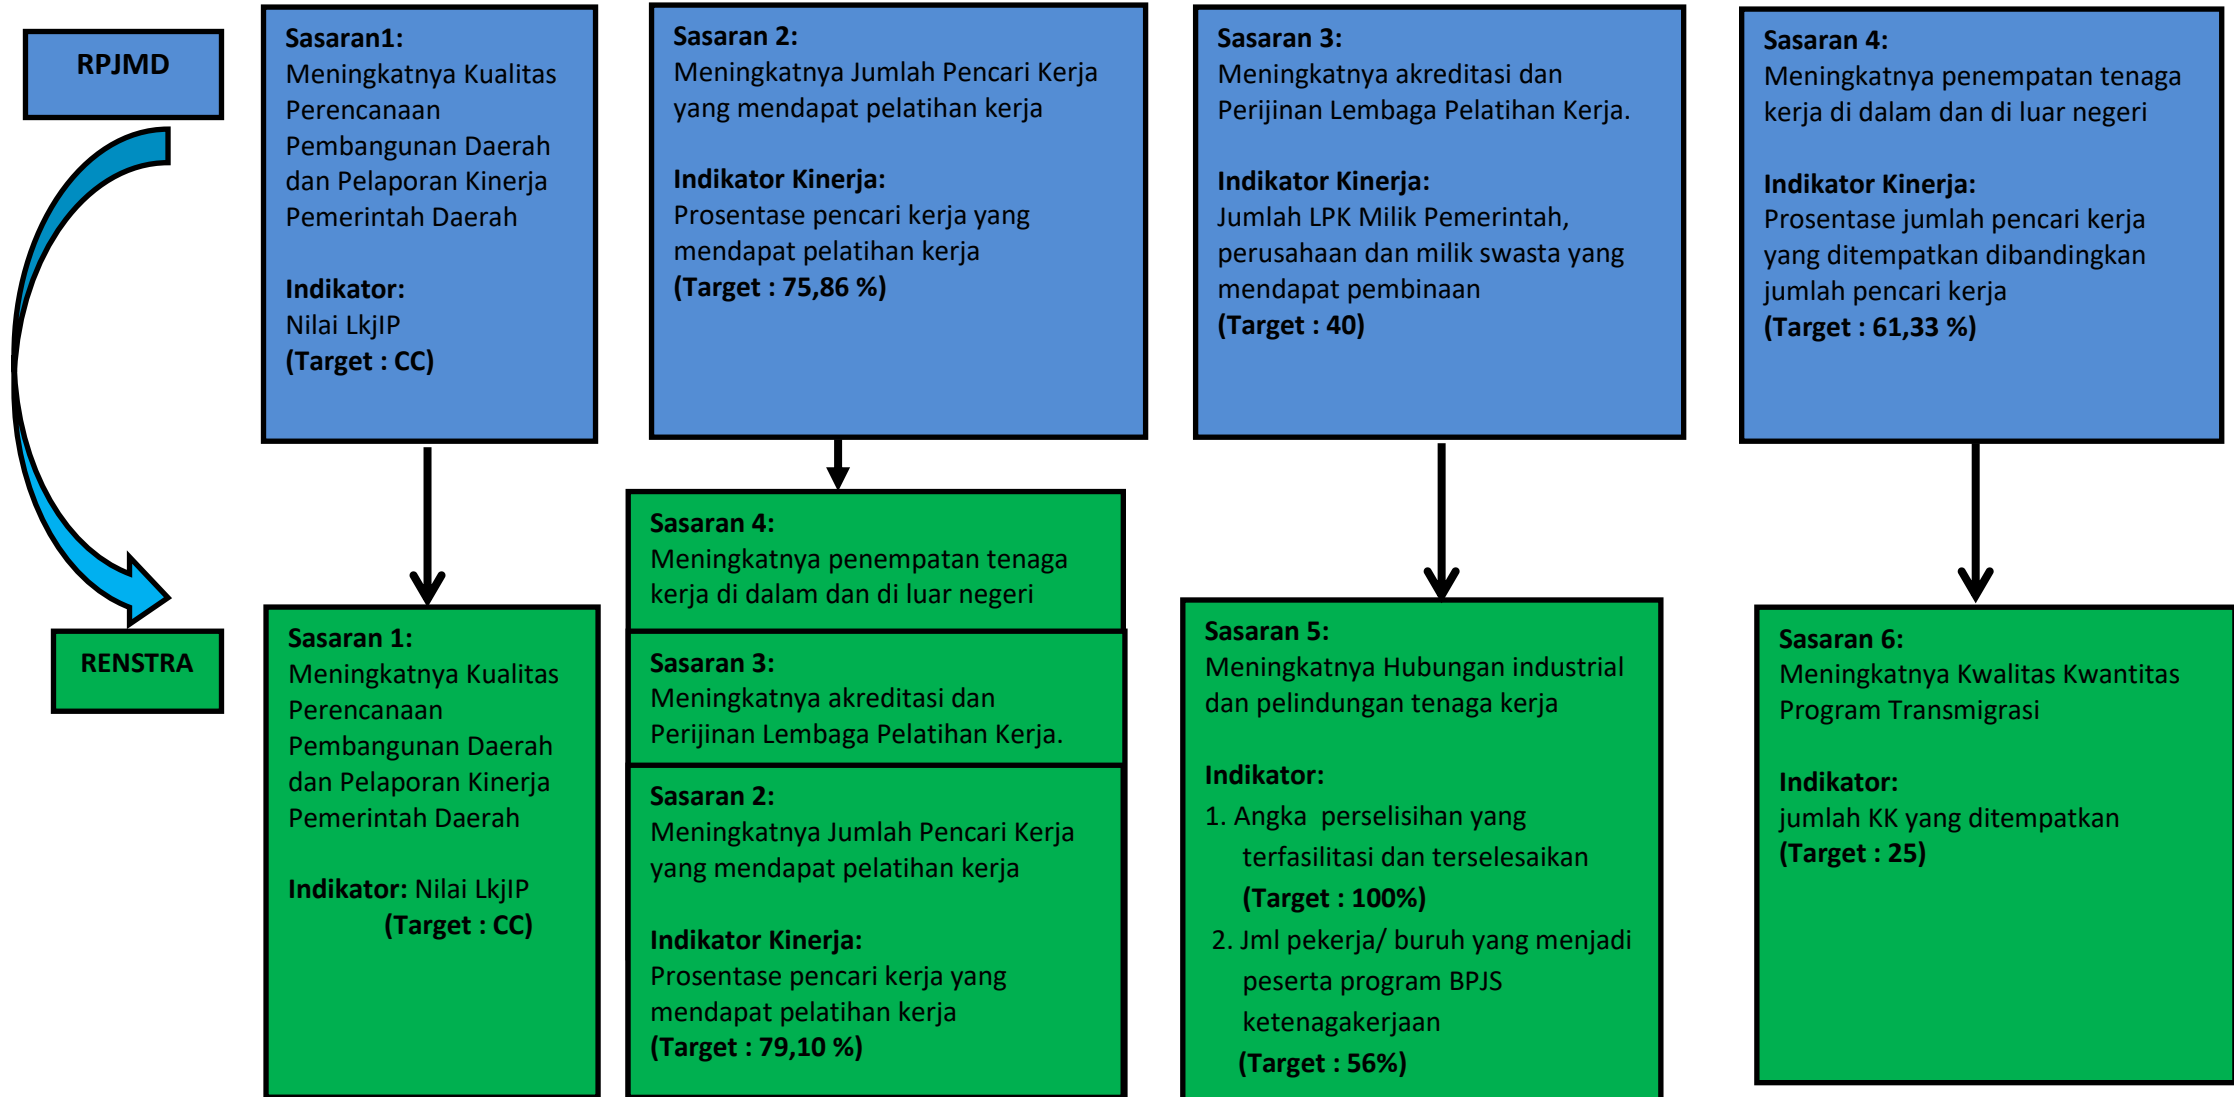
RPJMD

Sasaran1:
Meningkatnya Kualitas Perencanaan Pembangunan Daerah dan Pelaporan Kinerja Pemerintah Daerah

Indikator:
Nilai LkjIP
(Target : CC)

Sasaran 2:
Meningkatnya Jumlah Pencari Kerja yang mendapat pelatihan kerja

Indikator Kinerja:
Prosentase pencari kerja yang mendapat pelatihan kerja
(Target : 75,86 %)

Sasaran 3:
Meningkatnya akreditasi dan Perijinan Lembaga Pelatihan Kerja.

Indikator Kinerja:
Jumlah LPK Milik Pemerintah, perusahaan dan milik swasta yang mendapat pembinaan
(Target : 40)

Sasaran 4:
Meningkatnya penempatan tenaga kerja di dalam dan di luar negeri

Indikator Kinerja:
Prosentase jumlah pencari kerja yang ditempatkan dibandingkan jumlah pencari kerja
(Target : 61,33 %)

RENSTRA

Sasaran 1:
Meningkatnya Kualitas Perencanaan Pembangunan Daerah dan Pelaporan Kinerja Pemerintah Daerah

Indikator: Nilai LkjIP
(Target : CC)

Sasaran 4:
Meningkatnya penempatan tenaga kerja di dalam dan di luar negeri

Sasaran 3:
Meningkatnya akreditasi dan Perijinan Lembaga Pelatihan Kerja.

Sasaran 2:
Meningkatnya Jumlah Pencari Kerja yang mendapat pelatihan kerja

Indikator Kinerja:
Prosentase pencari kerja yang mendapat pelatihan kerja
(Target : 79,10 %)

Sasaran 5:
Meningkatnya Hubungan industrial dan pelindungan tenaga kerja

Indikator:
1. Angka perselisihan yang terfasilitasi dan terselesaikan
(Target : 100%)
2. Jml pekerja/ buruh yang menjadi peserta program BPJS ketenagakerjaan
(Target : 56%)

Sasaran 6:
Meningkatnya Kwalitas Kwantitas Program Transmigrasi

Indikator:
jumlah KK yang ditempatkan
(Target : 25)